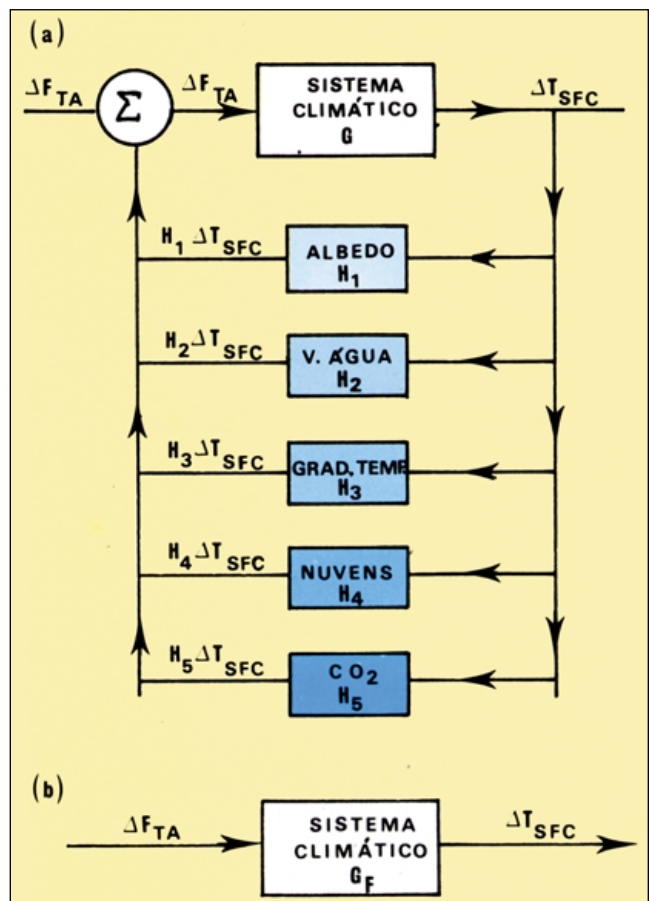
(a)

$\Delta F_{TA}$

$\Sigma$

$\Delta F_{TA}$

SISTEMA CLIMÁTICO G

$\Delta T_{SFC}$

$H_1 \Delta T_{SFC}$

ALBEDO $H_1$

$H_2 \Delta T_{SFC}$

V. ÁGUA $H_2$

$H_3 \Delta T_{SFC}$

GRAD. TEMP $H_3$

$H_4 \Delta T_{SFC}$

NUVENS $H_4$

$H_5 \Delta T_{SFC}$

$CO_2$ $H_5$

(b)

$\Delta F_{TA}$

SISTEMA CLIMÁTICO $G_F$

$\Delta T_{SFC}$